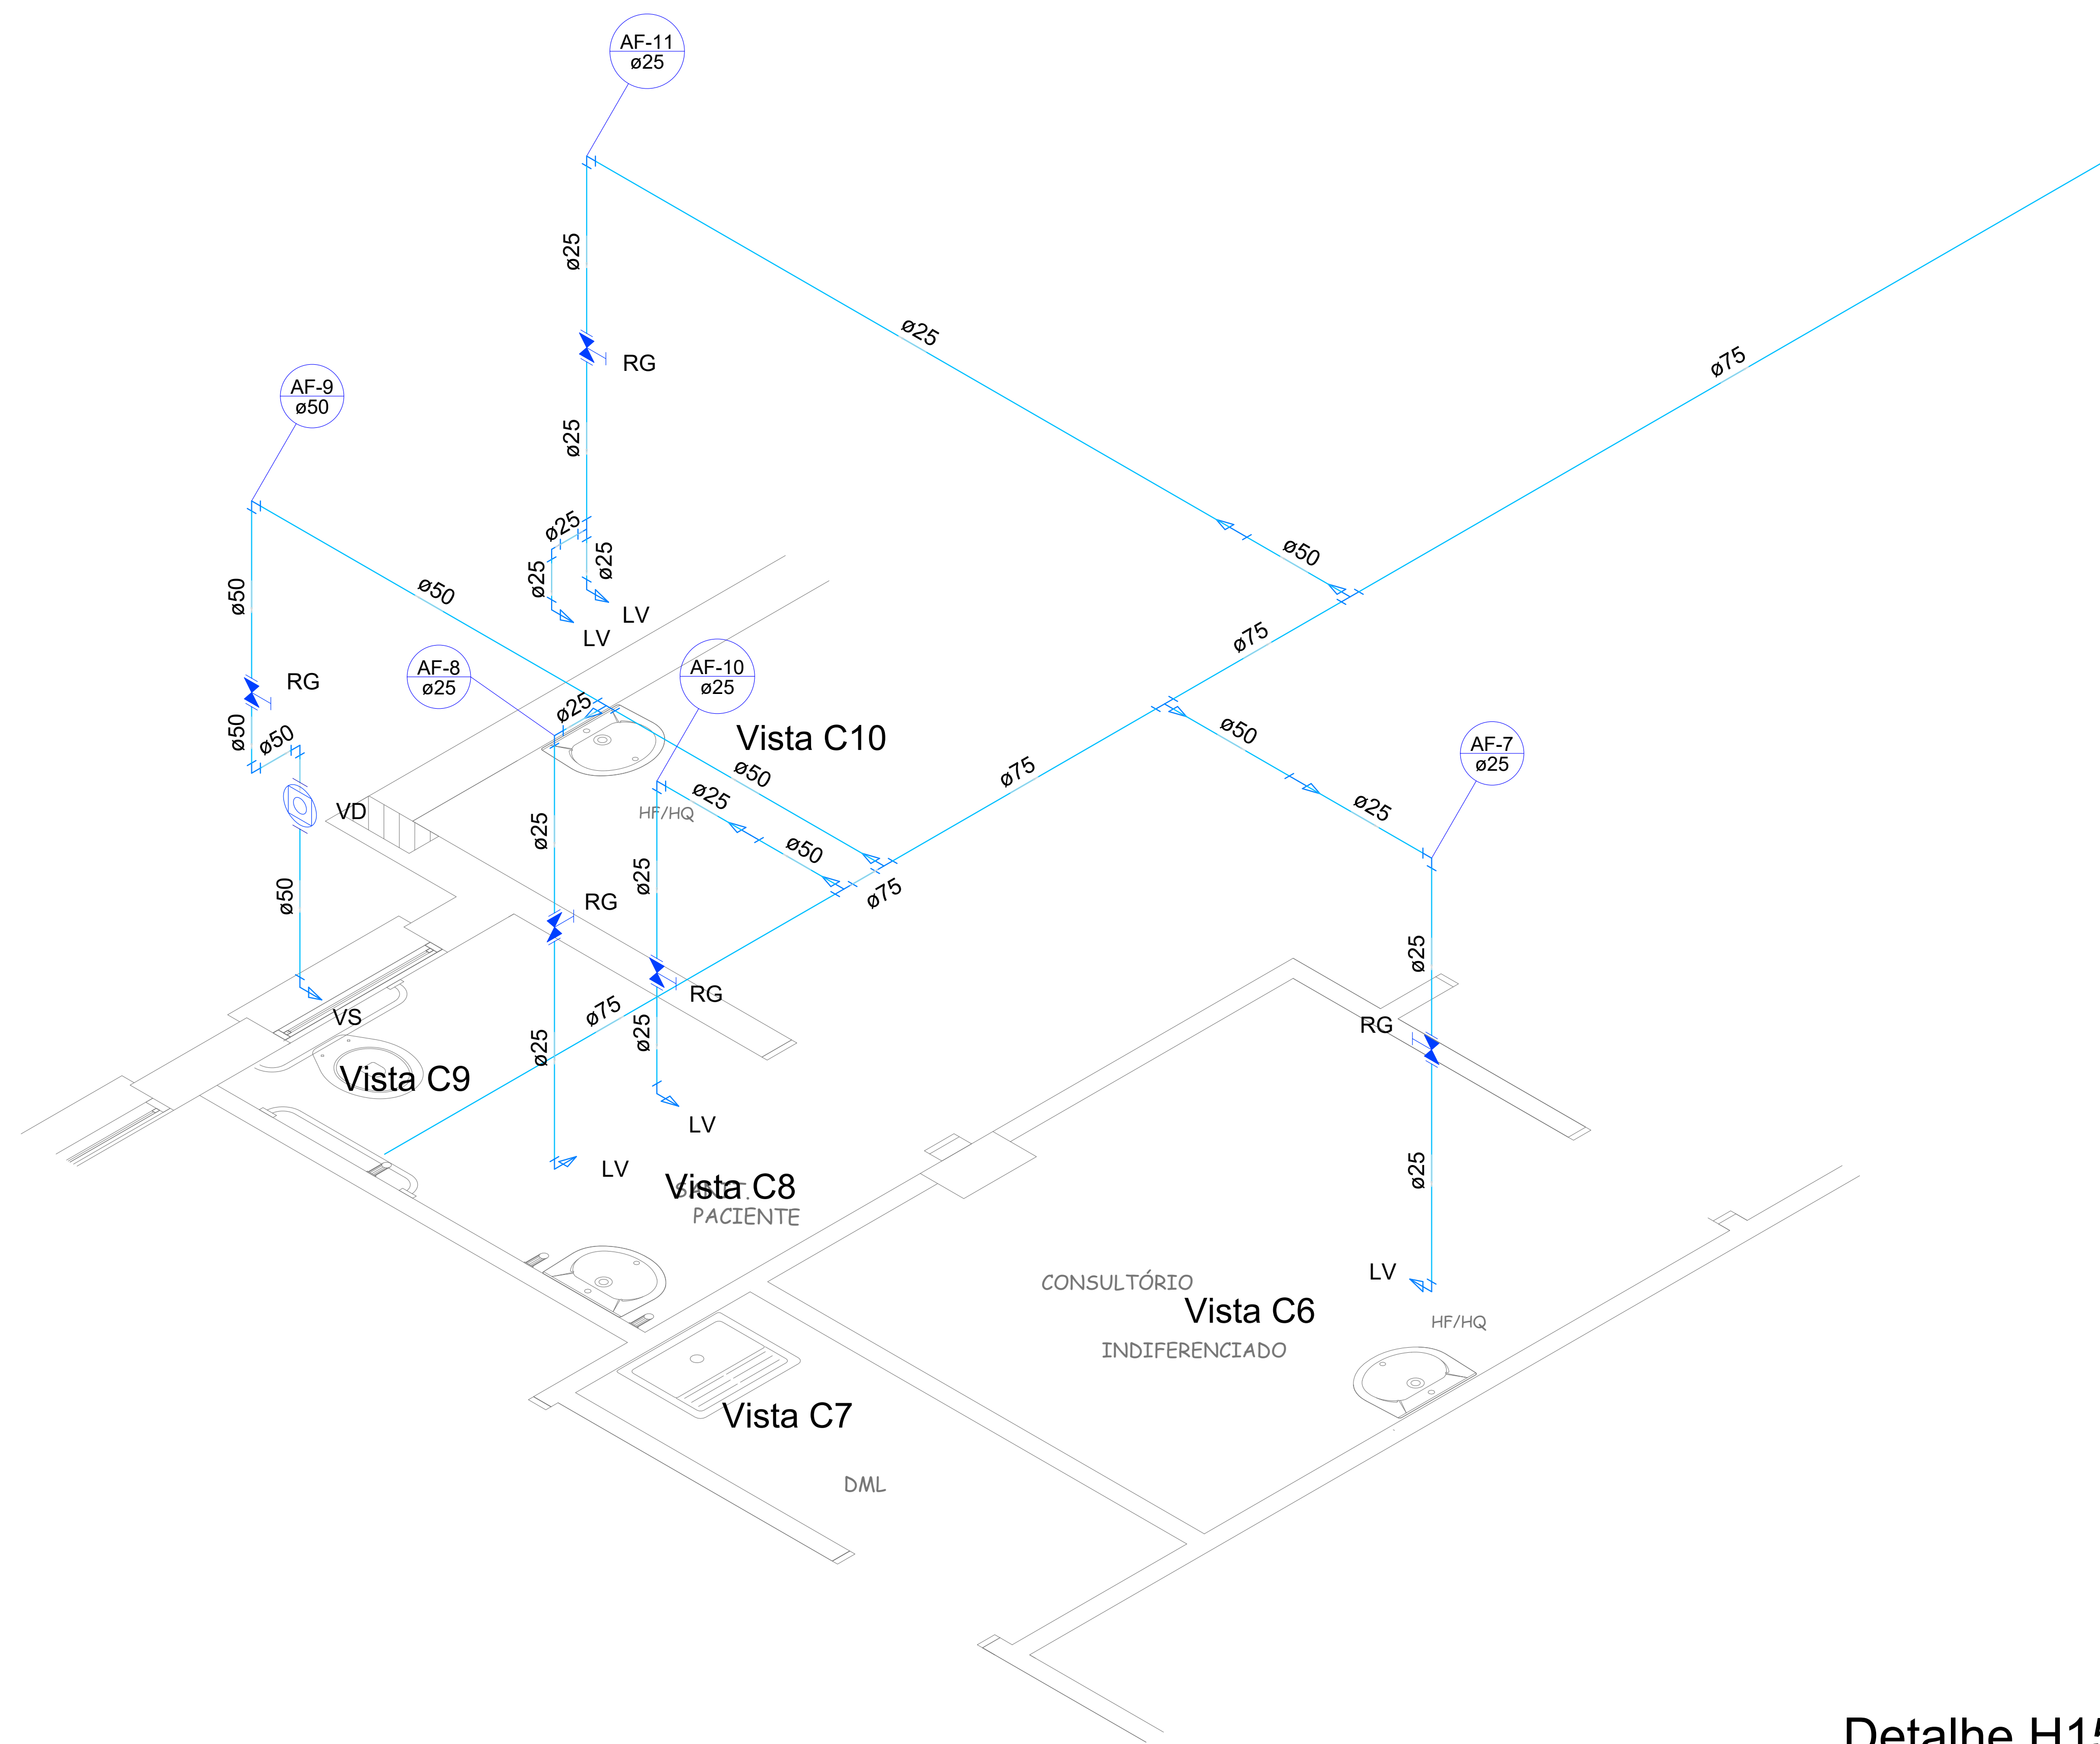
AF-11
ø25

ø25

ø25

RG

ø75

AF-9
ø50

ø25

ø25
ø25
ø25

ø50

ø50

LV
LV

ø75

AF-8
ø25

AF-10
ø25

RG

ø50
ø25

Vista C10

ø50

ø50

ø50
ø50

ø75

AF-7
ø25

ø25

ø25

VD
HF/HQ

ø50

ø25

ø25

ø75

ø50

RG

RG

ø25

VS

ø75

ø25

RG

Vista C9

ø25

LV

LV

Vista C8
SANIT.
PACIENTE

ø25

LV

CONSULTÓRIO
Vista C6
INDIFERENCIADO

HF/HQ

Vista C7

DML

Detalhe H1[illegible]